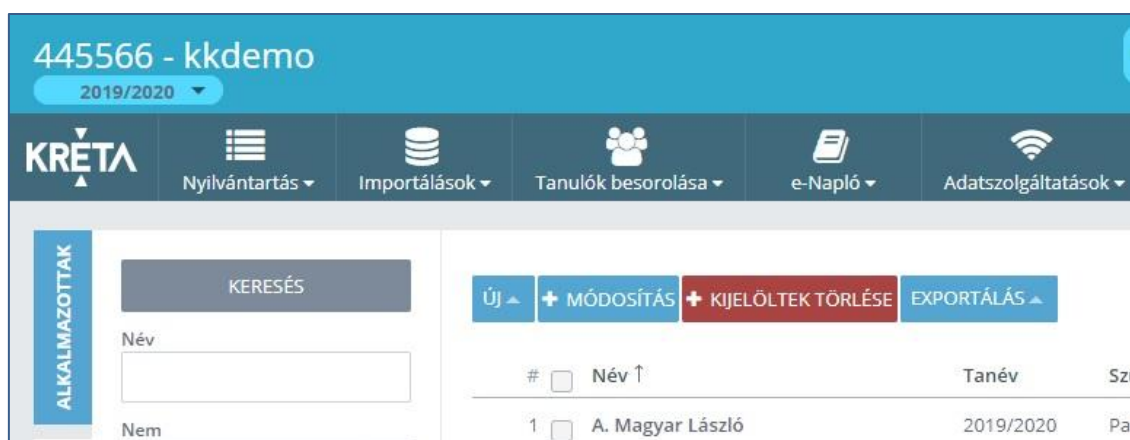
445566 - kkdemo
2019/2020

KRÉTA
Nyilvántartás
Importálások
Tanulók besorolása
e-Napló
Adatszolgáltatások

ALKALMAZOTTAK

KERESÉS

Név

Nem

ÚJ
MÓDOSÍTÁS
KIJELÖLTEK TÖRLÉSE
EXPORTÁLÁS

| # | Név ↑ | Tanév | Sz |
|---|---|---|---|
| 1 | A. Magyar László | 2019/2020 | Pa |